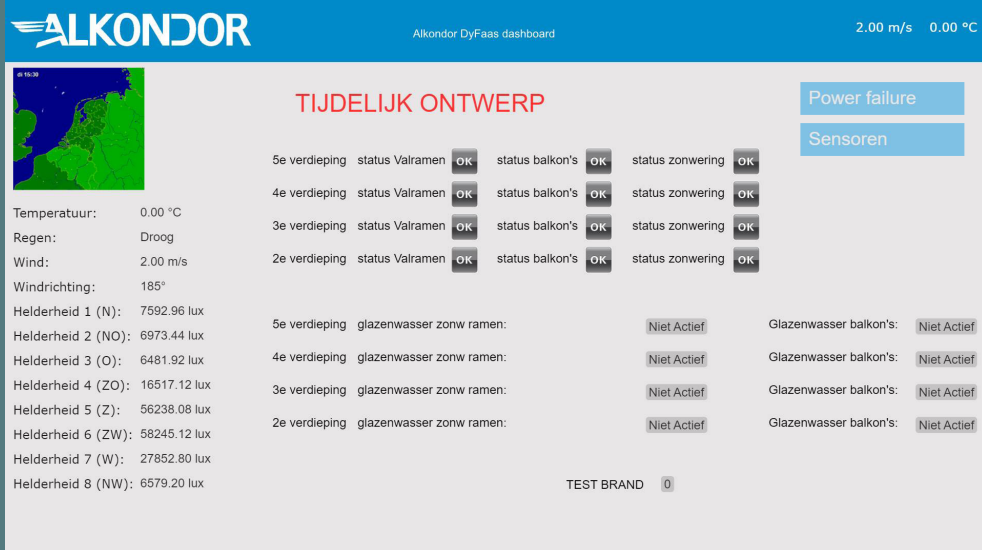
ALKONDOR

Alkondor DyFaas dashboard

2.00 m/s 0.00 °C

di 15:30

Temperatuur: 0.00 °C
Regen: Droog
Wind: 2.00 m/s
Windrichting: 185°
Helderheid 1 (N): 7592.96 lux
Helderheid 2 (NO): 6973.44 lux
Helderheid 3 (O): 6481.92 lux
Helderheid 4 (ZO): 16517.12 lux
Helderheid 5 (Z): 56238.08 lux
Helderheid 6 (ZW): 58245.12 lux
Helderheid 7 (W): 27852.80 lux
Helderheid 8 (NW): 6579.20 lux

TIJDELIJK ONTWERP

Power failure

Sensoren

5e verdieping status Valramen OK status balkon's OK status zonwering OK
4e verdieping status Valramen OK status balkon's OK status zonwering OK
3e verdieping status Valramen OK status balkon's OK status zonwering OK
2e verdieping status Valramen OK status balkon's OK status zonwering OK

5e verdieping glazenwasser zonw ramen: Niet Actief Glazenwasser balkon's: Niet Actief
4e verdieping glazenwasser zonw ramen: Niet Actief Glazenwasser balkon's: Niet Actief
3e verdieping glazenwasser zonw ramen: Niet Actief Glazenwasser balkon's: Niet Actief
2e verdieping glazenwasser zonw ramen: Niet Actief Glazenwasser balkon's: Niet Actief

TEST BRAND 0